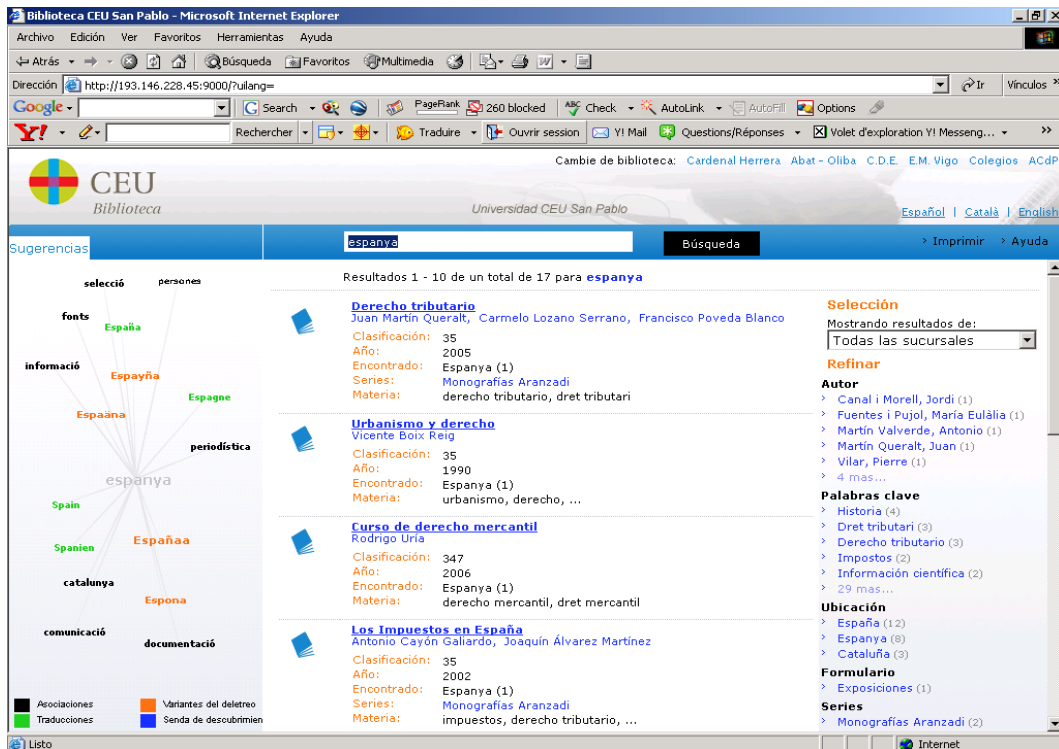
Biblioteca CEU San Pablo - Microsoft Internet Explorer

Archivo Edición Ver Favoritos Herramientas Ayuda

Atrás Búsqueda Favoritos Multimedia

Dirección http://193.146.228.45:9000/?uilang= Ir Vínculos

Google Search PageRank 260 blocked Check AutoLink AutoFill Options

Y! Rechercher Traduire Ouvrir session Y! Mail Questions/Réponses Volet d'exploration Y! Messeng...

Cambie de biblioteca: Cardenal Herrera Abat - Oliba C.D.E. E.M. Vigo Colegios ACdP

CEU
Biblioteca

Universidad CEU San Pablo

Español | Català | English

Sugerencias

espanya

Búsqueda

Imprimir Ayuda

selecció
persones
fonts
España
informació
Espayña
Espagne
Espaäna
periodística
espanya
Spain
Spanien
Españaa
catalunya
Espona
comunicació
documentació

Asociaciones
Variantes del deletreo
Traducciones
Senda de descubrimien

Resultados 1 - 10 de un total de 17 para espanya

Derecho tributario
Juan Martín Queralt, Carmelo Lozano Serrano, Francisco Poveda Blanco
Clasificación: 35
Año: 2005
Encontrado: Espanya (1)
Series: Monografías Aranzadi
Materia: derecho tributario, dret tributari

Urbanismo y derecho
Vicente Boix Reig
Clasificación: 35
Año: 1990
Encontrado: Espanya (1)
Materia: urbanismo, derecho, ...

Curso de derecho mercantil
Rodrigo Uría
Clasificación: 347
Año: 2006
Encontrado: Espanya (1)
Materia: derecho mercantil, dret mercantil

Los Impuestos en España
Antonio Cayón Galiardo, Joaquín Álvarez Martínez
Clasificación: 35
Año: 2002
Encontrado: Espanya (1)
Series: Monografías Aranzadi
Materia: impuestos, derecho tributario, ...

Selección
Mostrando resultados de:
Todas las sucursales

Refinar
Autor
Canal i Morell, Jordi (1)
Fuentes i Pujol, María Eulàlia (1)
Martín Valverde, Antonio (1)
Martín Queralt, Juan (1)
Vilar, Pierre (1)
4 mas...
Palabras clave
Historia (4)
Dret tributari (3)
Derecho tributario (3)
Impostos (2)
Información científica (2)
29 mas...
Ubicación
España (12)
Espanya (8)
Cataluña (3)
Formulario
Exposiciones (1)
Series
Monografías Aranzadi (2)

Listo
Internet